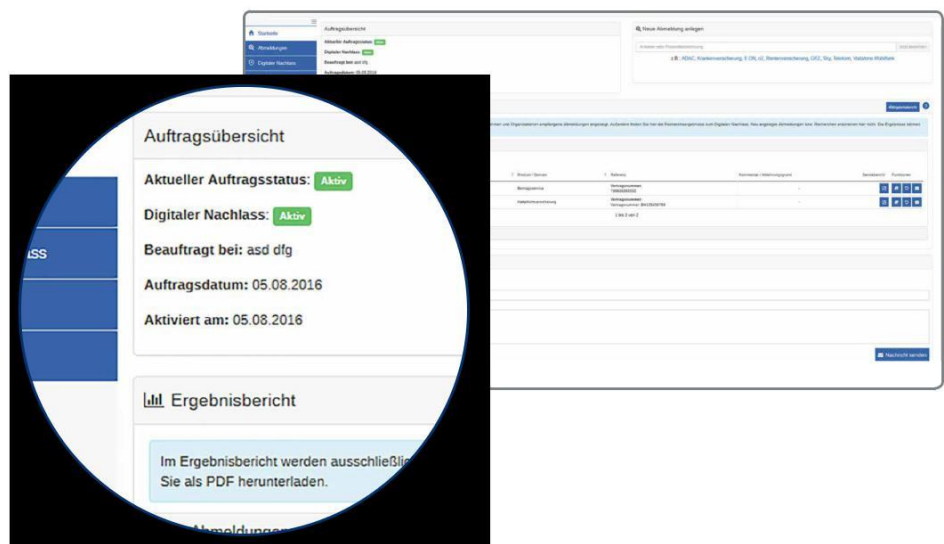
Startseite
Abmeldungen
Digitaler Nachlass

Auftragsübersicht
Aktueller Auftragsstatus: Aktiv
Digitaler Nachlass: Aktiv
Beauftragt bei: asd dfg
Auftragsdatum: 05.08.2016

Neue Abmeldung anlegen
Anbieter oder Produktbezeichnung
z.B.: ADAC, Krankenversicherung, E.ON, o2, Rentenversicherung, GEZ, Sky, Telekom, Vodafone Mobilfunk

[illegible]

Branche / Dienst
Adresse
Kommentar / Abmeldegrund
Bearbeitet
Funktionen
Beitragsservice
Haftpflichtversicherung
1 bis 2 von 2

Nachricht senden

ASS

Auftragsübersicht
Aktueller Auftragsstatus: Aktiv
Digitaler Nachlass: Aktiv
Beauftragt bei: asd dfg
Auftragsdatum: 05.08.2016
Aktiviert am: 05.08.2016

Ergebnisbericht
Im Ergebnisbericht werden ausschließli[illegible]
Sie als PDF herunterladen.
Abmeldungen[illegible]